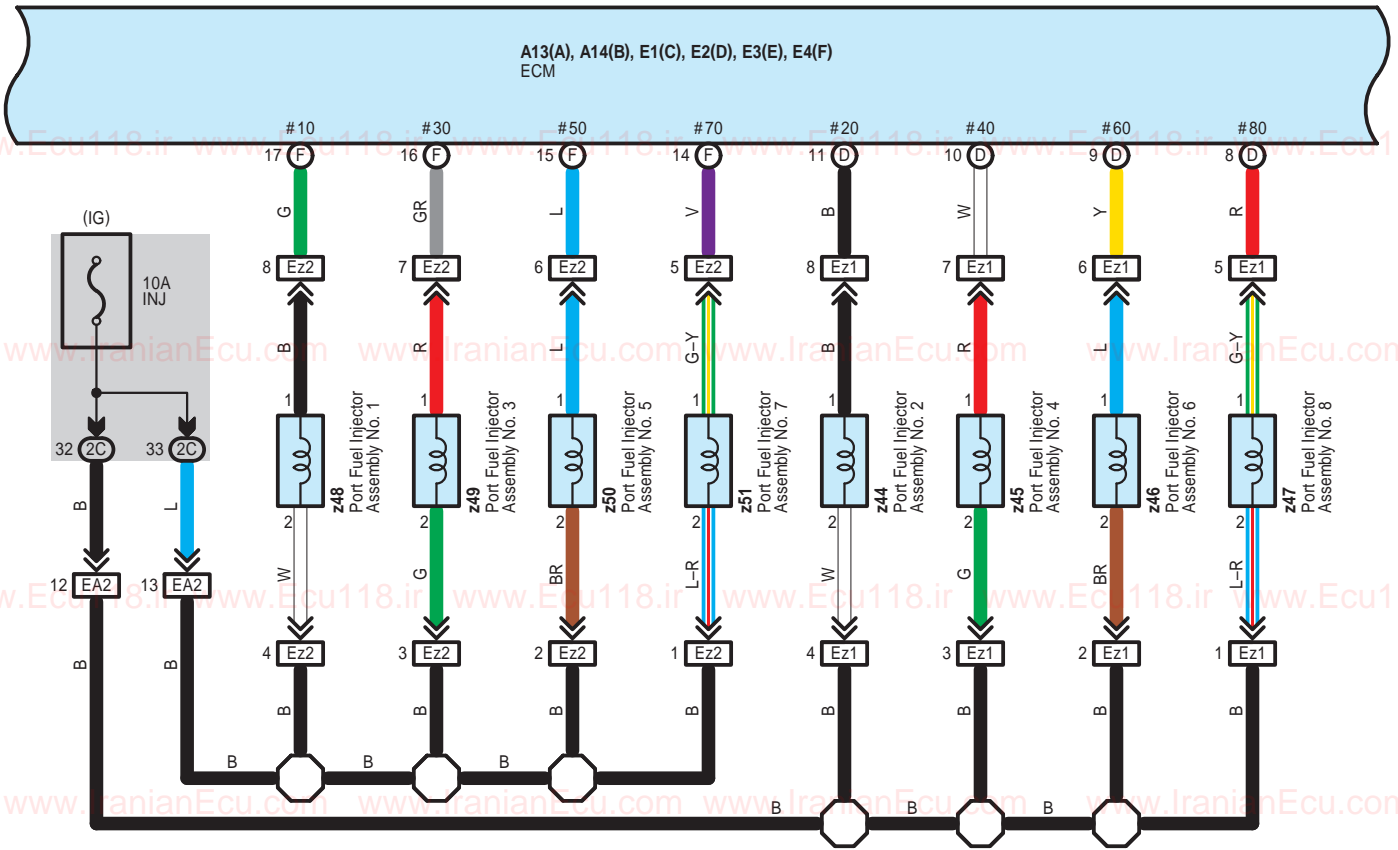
A13(A), A14(B), E1(C), E2(D), E3(E), E4(F)
ECM

#10 17 F
#30 16 F
#50 15 F
#70 14 F
#20 11 D
#40 10 D
#60 9 D
#80 8 D

www.Ecu118.ir www.Ecu118.ir www.Ecu118.ir www.Ecu118.ir www.Ecu118.ir www.Ecu1

(IG)
10A
INJ

G GR L V B W Y R

8 Ez2 7 Ez2 6 Ez2 5 Ez2 8 Ez1 7 Ez1 6 Ez1 5 Ez1

www.IranianEcu.com www.IranianEcu.com www.IranianEcu.com www.IranianEcu.com

B R L G–Y B R L G–Y

1 1 1 1 1 1 1 1

z48 Port Fuel Injector Assembly No. 1
z49 Port Fuel Injector Assembly No. 3
z50 Port Fuel Injector Assembly No. 5
z51 Port Fuel Injector Assembly No. 7
z44 Port Fuel Injector Assembly No. 2
z45 Port Fuel Injector Assembly No. 4
z46 Port Fuel Injector Assembly No. 6
z47 Port Fuel Injector Assembly No. 8

32 2C 33 2C

B L

2 2 2 2 2 2 2 2

W G BR L–R W G BR L–R

12 EA2 13 EA2

www.Ecu118.ir www.Ecu118.ir www.Ecu118.ir www.Ecu118.ir www.Ecu118.ir www.Ecu1

4 Ez2 3 Ez2 2 Ez2 1 Ez2 4 Ez1 3 Ez1 2 Ez1 1 Ez1

B B

B B B B B B B B

B B B

www.IranianEcu.com www.IranianEcu.com www.IranianEcu.com www.IranianEcu.com

B B B